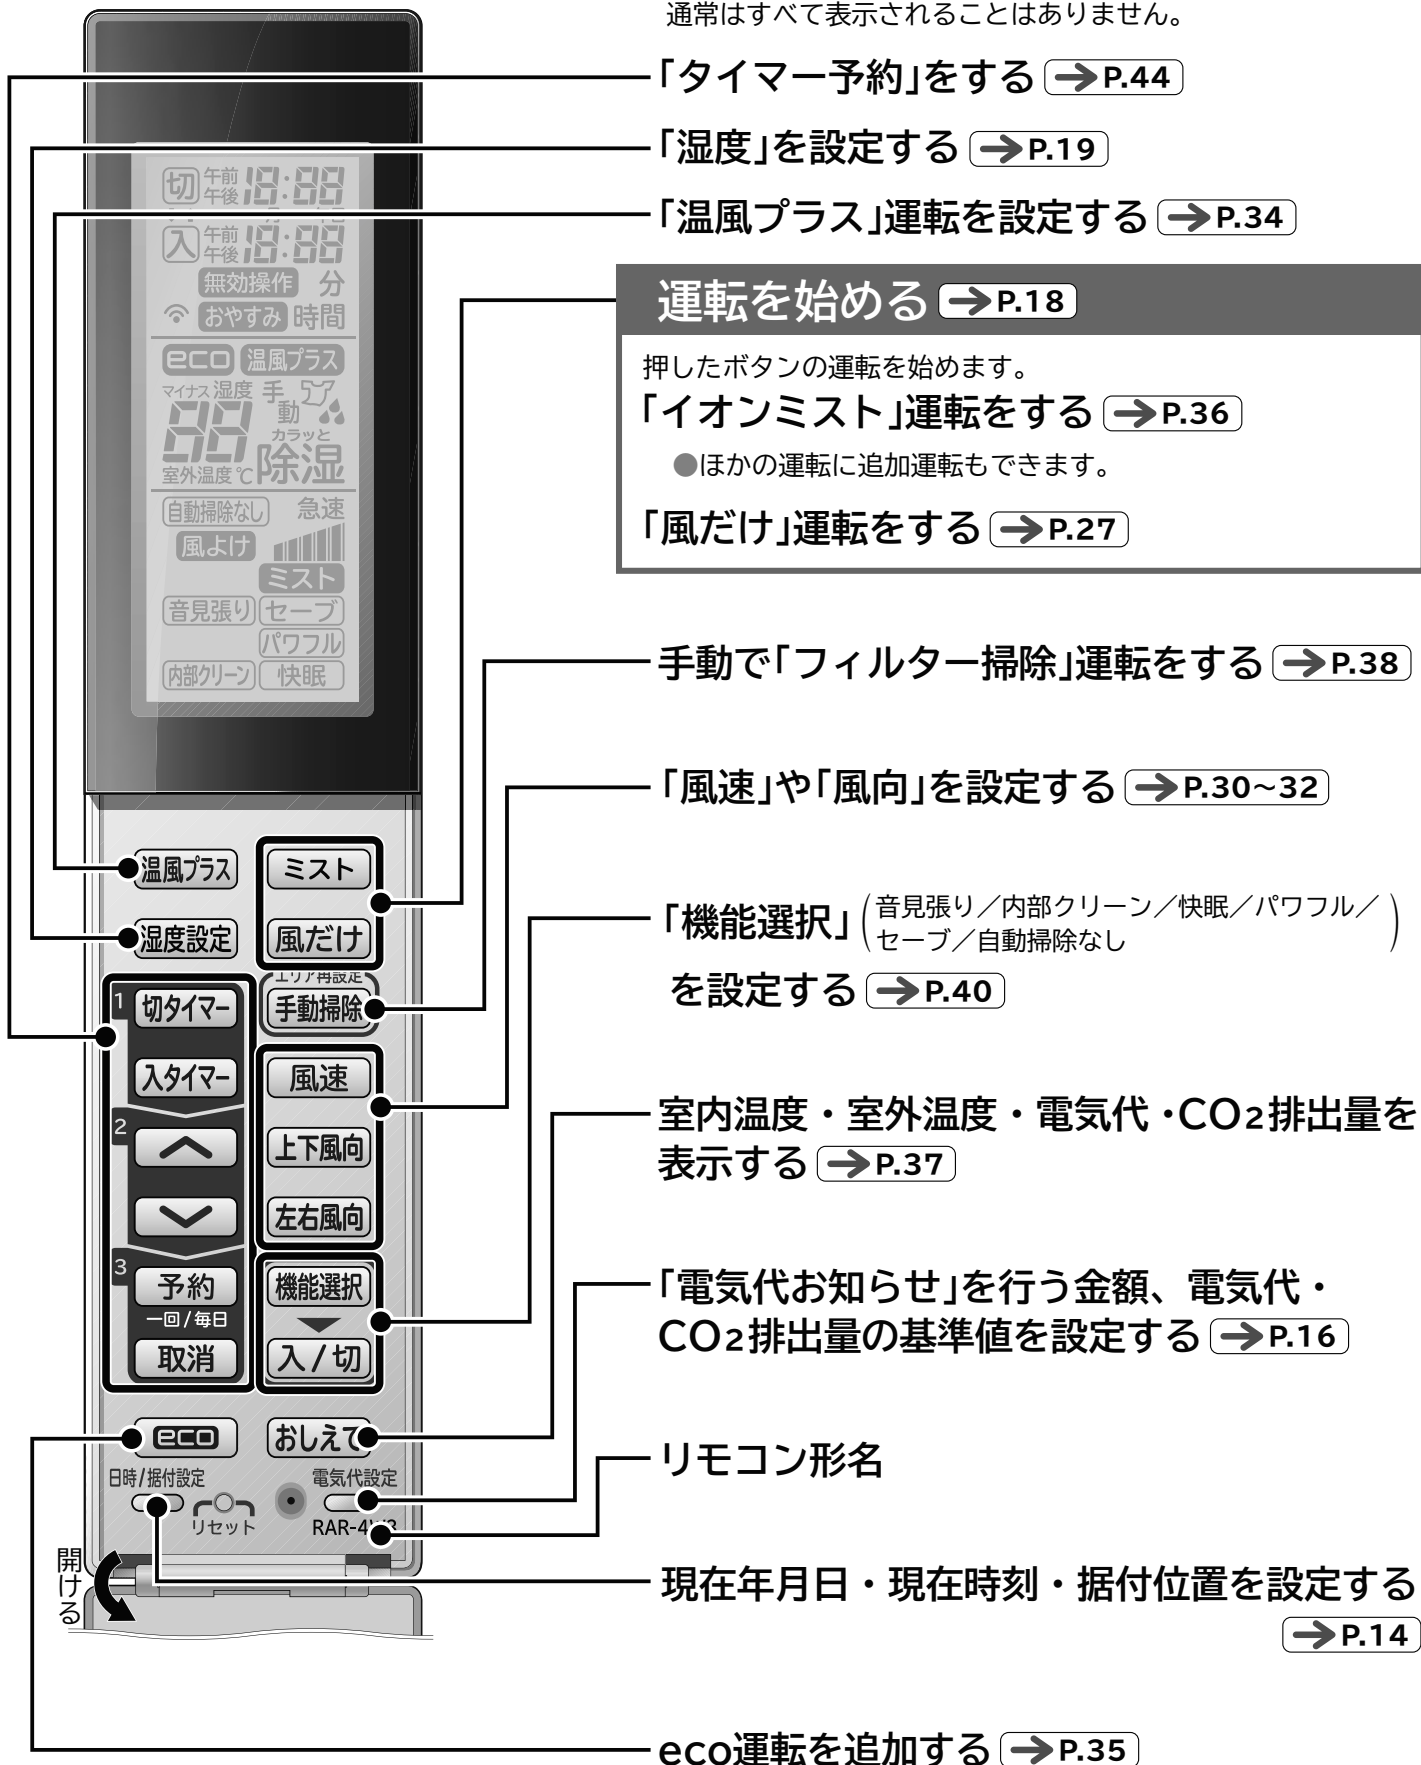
通常はすべて表示されることはありません。

「タイマー予約」をする →P.44

「湿度」を設定する →P.19

「温風プラス」運転を設定する →P.34

運転を始める →P.18

押したボタンの運転を始めます。

「イオンミスト」運転をする →P.36

●ほかの運転に追加運転もできます。

「風だけ」運転をする →P.27

手動で「フィルター掃除」運転をする →P.38

「風速」や「風向」を設定する →P.30~32

「機能選択」（音見張り／内部クリーン／快眠／パワフル／セーブ／自動掃除なし）を設定する →P.40

室内温度・室外温度・電気代・$CO_2$排出量を表示する →P.37

「電気代お知らせ」を行う金額、電気代・$CO_2$排出量の基準値を設定する →P.16

リモコン形名

現在年月日・現在時刻・据付位置を設定する →P.14

eco運転を追加する →P.35

切 午前 午後 18:88
入 午前 午後 18:88
無効操作 分
おやすみ 時間
eco 温風プラス
マイナス 湿度 手動
88 カラッと
室外温度 ℃ 除湿
自動掃除なし 急速
風よけ
ミスト
音見張り セーブ
パワフル
内部クリーン 快眠

温風プラス
ミスト
湿度設定
風だけ
エリア再設定
手動掃除
1 切タイマー
入タイマー
風速
2
上下風向
左右風向
3 予約
一回/毎日
取消
機能選択
入/切
eco
おしえて
日時/据付設定
リセット
電気代設定
RAR-4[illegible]3
開ける